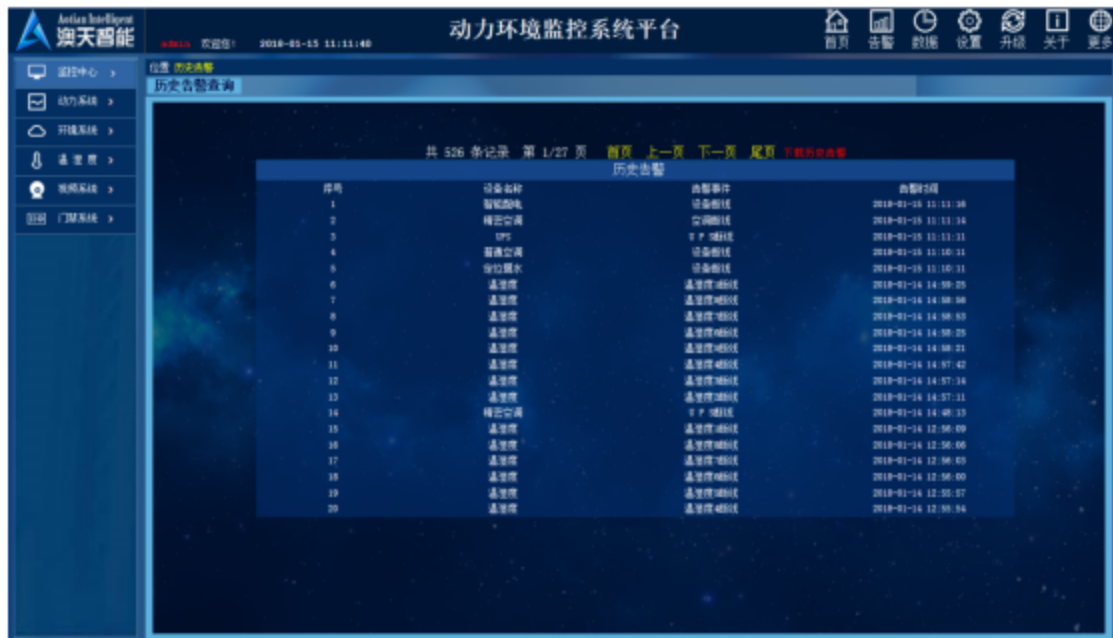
Aotian Intelligent
澳天智能

admin 欢迎您！ 2018-01-15 11:11:40

动力环境监控系统平台

首页 告警 数据 设置 升级 关于 更多

监控中心
动力系统
环境系统
温湿度
视频系统
门禁系统

位置 历史告警

历史告警查询

共 526 条记录 第 1/27 页 首页 上一页 下一页 尾页 下载历史告警

历史告警

| 序号 | 设备名称 | 告警事件 | 告警时间 |
|---|---|---|---|
| 1 | 智能配电 | 设备断线 | 2018-01-15 11:11:16 |
| 2 | 精密空调 | 空调断线 | 2018-01-15 11:11:16 |
| 3 | UPS | UPS断线 | 2018-01-15 11:11:11 |
| 4 | 普通空调 | 设备断线 | 2018-01-15 11:10:11 |
| 5 | 定位漏水 | 设备断线 | 2018-01-15 11:10:11 |
| 6 | 温湿度 | 温湿度1断线 | 2018-01-14 14:59:25 |
| 7 | 温湿度 | 温湿度2断线 | 2018-01-14 14:58:56 |
| 8 | 温湿度 | 温湿度1断线 | 2018-01-14 14:58:53 |
| 9 | 温湿度 | 温湿度4断线 | 2018-01-14 14:58:25 |
| 10 | 温湿度 | 温湿度3断线 | 2018-01-14 14:58:21 |
| 11 | 温湿度 | 温湿度4断线 | 2018-01-14 14:57:42 |
| 12 | 温湿度 | 温湿度3断线 | 2018-01-14 14:57:16 |
| 13 | 温湿度 | 温湿度2断线 | 2018-01-14 14:57:11 |
| 14 | 精密空调 | UPS断线 | 2018-01-14 14:48:13 |
| 15 | 温湿度 | 温湿度3断线 | 2018-01-14 12:56:09 |
| 16 | 温湿度 | 温湿度4断线 | 2018-01-14 12:56:06 |
| 17 | 温湿度 | 温湿度1断线 | 2018-01-14 12:56:03 |
| 18 | 温湿度 | 温湿度4断线 | 2018-01-14 12:56:00 |
| 19 | 温湿度 | 温湿度2断线 | 2018-01-14 12:55:57 |
| 20 | 温湿度 | 温湿度3断线 | 2018-01-14 12:55:54 |